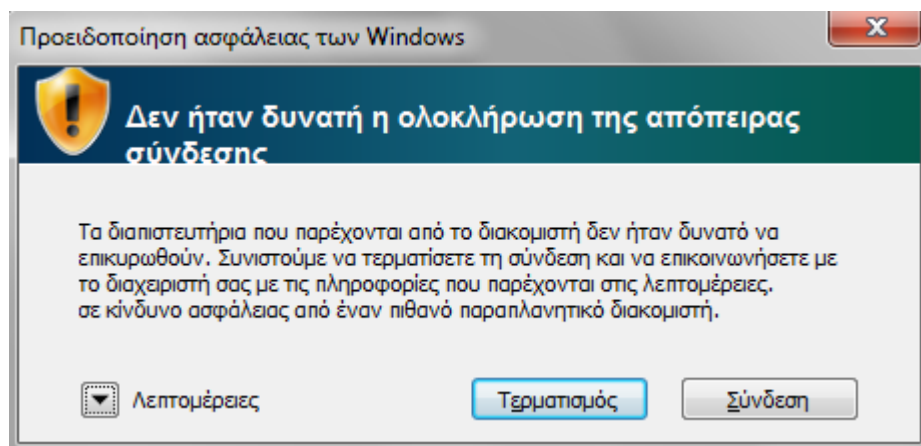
Προειδοποίηση ασφάλειας των Windows

Δεν ήταν δυνατή η ολοκλήρωση της απόπειρας σύνδεσης

Τα διαπιστευτήρια που παρέχονται από το διακομιστή δεν ήταν δυνατό να επικυρωθούν. Συνιστούμε να τερματίσετε τη σύνδεση και να επικοινωνήσετε με το διαχειριστή σας με τις πληροφορίες που παρέχονται στις λεπτομέρειες. σε κίνδυνο ασφάλειας από έναν πιθανό παραπλανητικό διακομιστή.

Λεπτομέρειες

Τερματισμός

Σύνδεση